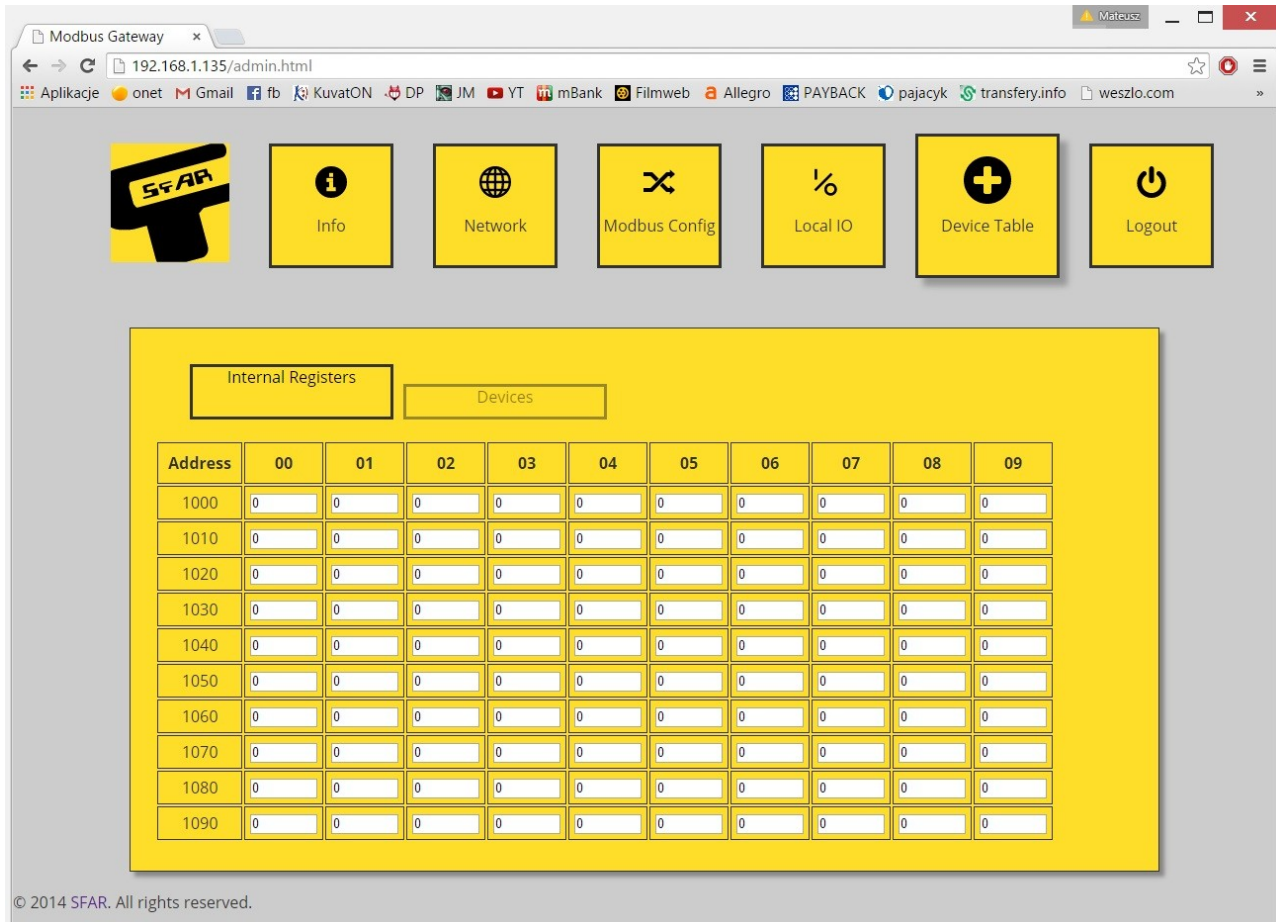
Modbus Gateway ×

Mateusz

192.168.1.135/admin.html

Aplikacje onet Gmail fb KuvatON DP JM YT mBank Filmweb Allegro PAYBACK pajacyk transfery.info weszlo.com »

SFAR

Info

Network

Modbus Config

Local IO

Device Table

Logout

Internal Registers

Devices

| Address | 00 | 01 | 02 | 03 | 04 | 05 | 06 | 07 | 08 | 09 |
|---|---|---|---|---|---|---|---|---|---|---|
| 1000 | 0 | 0 | 0 | 0 | 0 | 0 | 0 | 0 | 0 | 0 |
| 1010 | 0 | 0 | 0 | 0 | 0 | 0 | 0 | 0 | 0 | 0 |
| 1020 | 0 | 0 | 0 | 0 | 0 | 0 | 0 | 0 | 0 | 0 |
| 1030 | 0 | 0 | 0 | 0 | 0 | 0 | 0 | 0 | 0 | 0 |
| 1040 | 0 | 0 | 0 | 0 | 0 | 0 | 0 | 0 | 0 | 0 |
| 1050 | 0 | 0 | 0 | 0 | 0 | 0 | 0 | 0 | 0 | 0 |
| 1060 | 0 | 0 | 0 | 0 | 0 | 0 | 0 | 0 | 0 | 0 |
| 1070 | 0 | 0 | 0 | 0 | 0 | 0 | 0 | 0 | 0 | 0 |
| 1080 | 0 | 0 | 0 | 0 | 0 | 0 | 0 | 0 | 0 | 0 |
| 1090 | 0 | 0 | 0 | 0 | 0 | 0 | 0 | 0 | 0 | 0 |

© 2014 SFAR. All rights reserved.